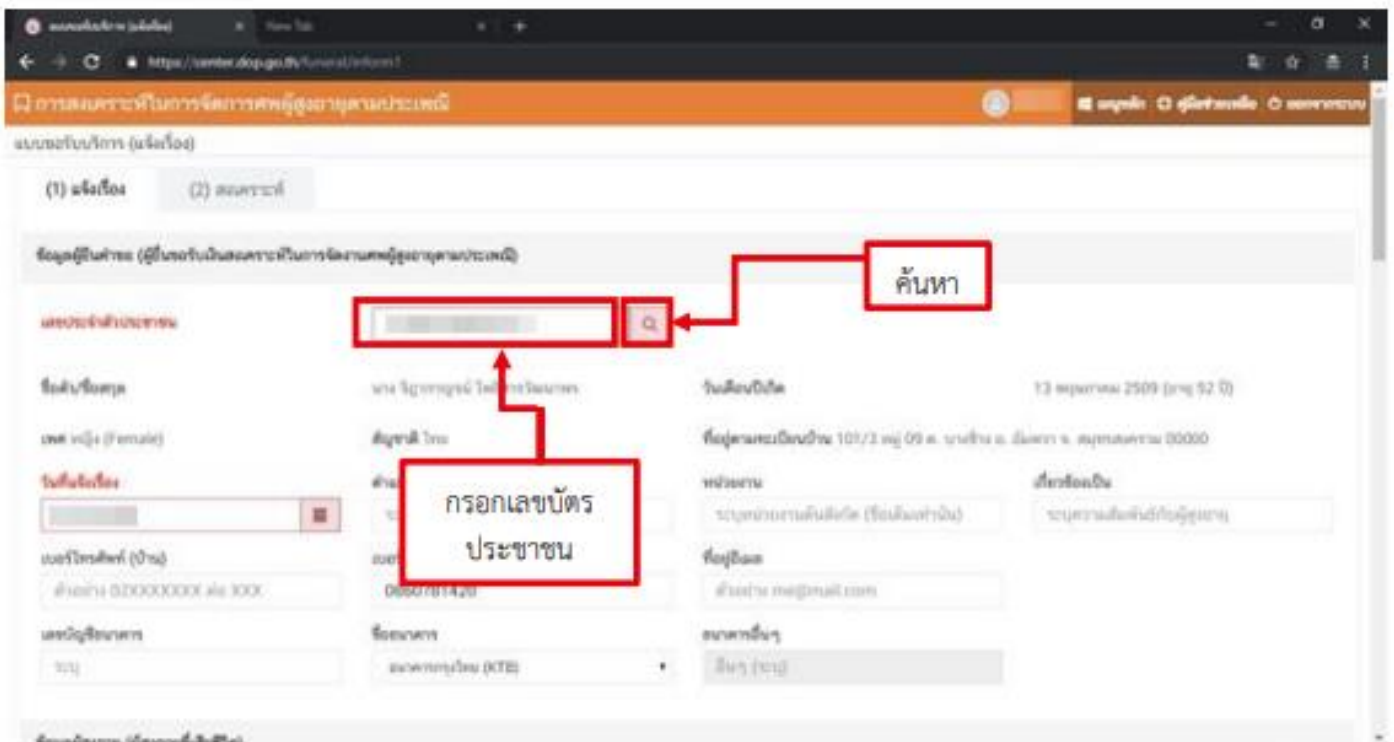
แบบขอรับบริการ (แจ้งเรื่อง) × New Tab ×

https://center.dop.go.th/funeral/inform1

การสงเคราะห์ในการจัดการศพผู้สูงอายุตามประเพณี

เมนูหลัก คู่มือช่วยเหลือ ออกจากระบบ

แบบขอรับบริการ (แจ้งเรื่อง)

(1) แจ้งเรื่อง

(2) สงเคราะห์

ข้อมูลผู้ยื่นคำขอ (ผู้ยื่นขอรับเงินสงเคราะห์ในการจัดงานศพผู้สูงอายุตามประเพณี)

ค้นหา

เลขประจำตัวประชาชน

ชื่อตัว/ชื่อสกุล

นาง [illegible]

วันเดือนปีเกิด

13 พฤษภาคม 2509 (อายุ 52 ปี)

เพศ หญิง (Female)

สัญชาติ ไทย

ที่อยู่ตามทะเบียนบ้าน 101/3 หมู่ 09 ต. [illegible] อ. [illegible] จ. สมุทรสงคราม 00000

วันที่แจ้งเรื่อง

หน่วยงาน

ระบุหน่วยงานต้นสังกัด (ชื่อต้นสังกัด)

เกี่ยวข้องเป็น

ระบุความสัมพันธ์กับผู้สูงอายุ

กรอกเลขบัตรประชาชน

เบอร์โทรศัพท์ (บ้าน)

ตัวอย่าง 02XXXXXXX ต่อ XXX

0860781420

ที่อยู่อีเมล

ตัวอย่าง me@mail.com

เลขบัญชีธนาคาร

ระบุ

ชื่อธนาคาร

ธนาคารกรุงไทย (KTB)

ธนาคารอื่นๆ

อื่นๆ (ระบุ)